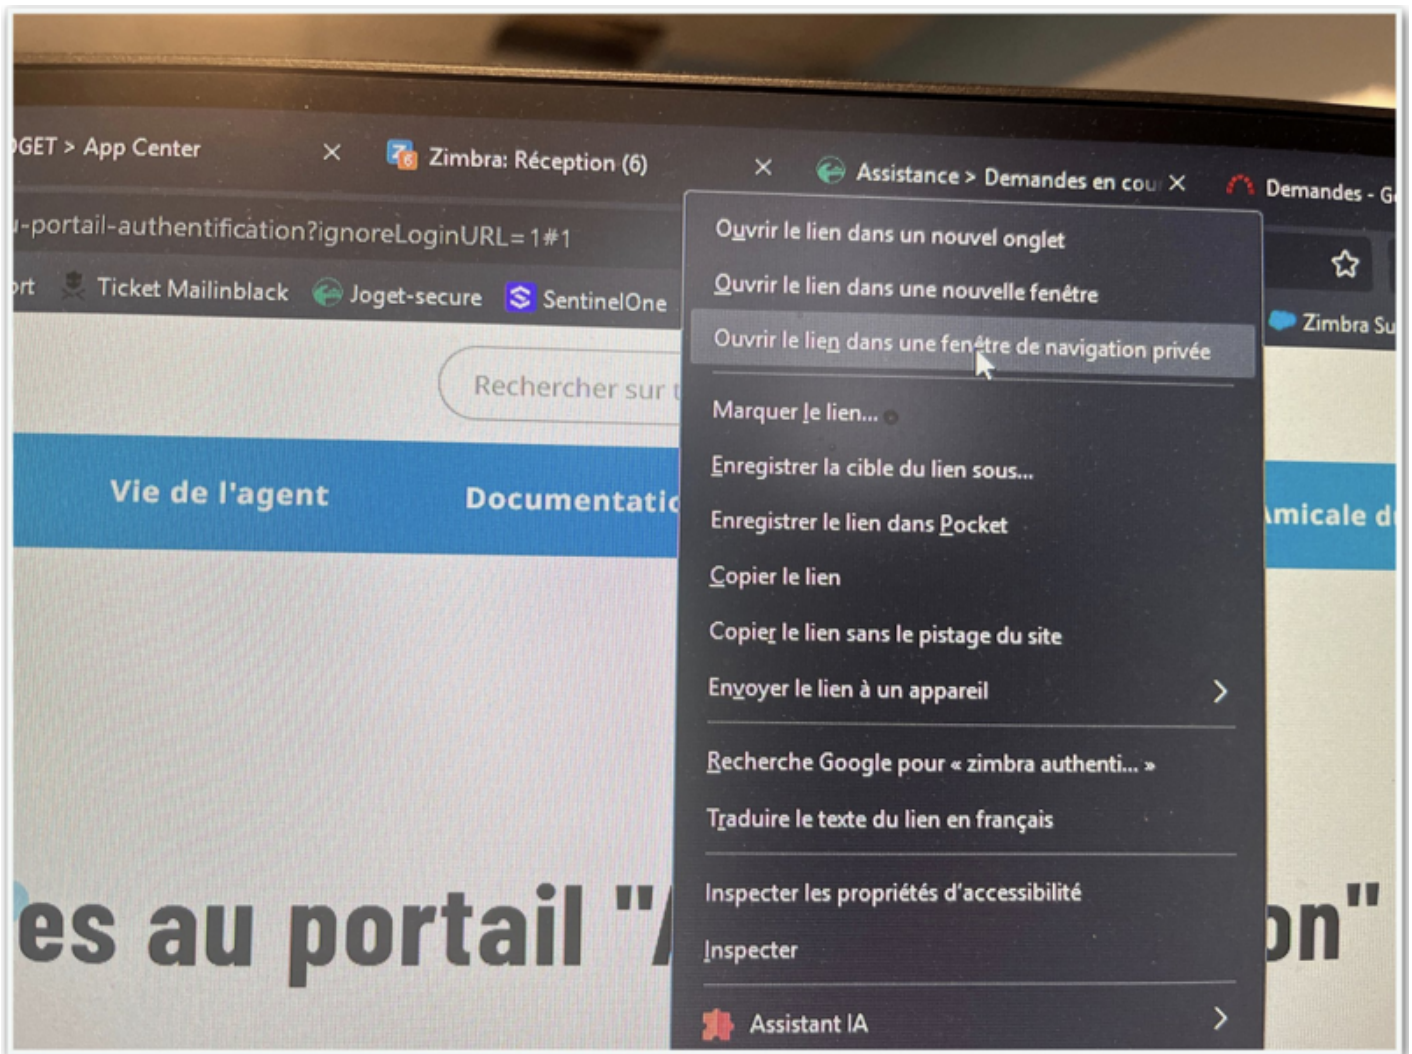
GET > App Center
Zimbra: Réception (6)
Assistance > Demandes en cou
Demandes - G

u-portail-authentification?ignoreLoginURL=1#1

rt Ticket Mailinblack Joget-secure SentinelOne Zimbra Su

Rechercher sur t

Vie de l'agent Documentati Amicale d

es au portail "A on"

Ouvrir le lien dans un nouvel onglet
Ouvrir le lien dans une nouvelle fenêtre
Ouvrir le lien dans une fenêtre de navigation privée
Marquer le lien…
Enregistrer la cible du lien sous…
Enregistrer le lien dans Pocket
Copier le lien
Copier le lien sans le pistage du site
Envoyer le lien à un appareil
Recherche Google pour « zimbra authenti… »
Traduire le texte du lien en français
Inspecter les propriétés d'accessibilité
Inspecter
Assistant IA